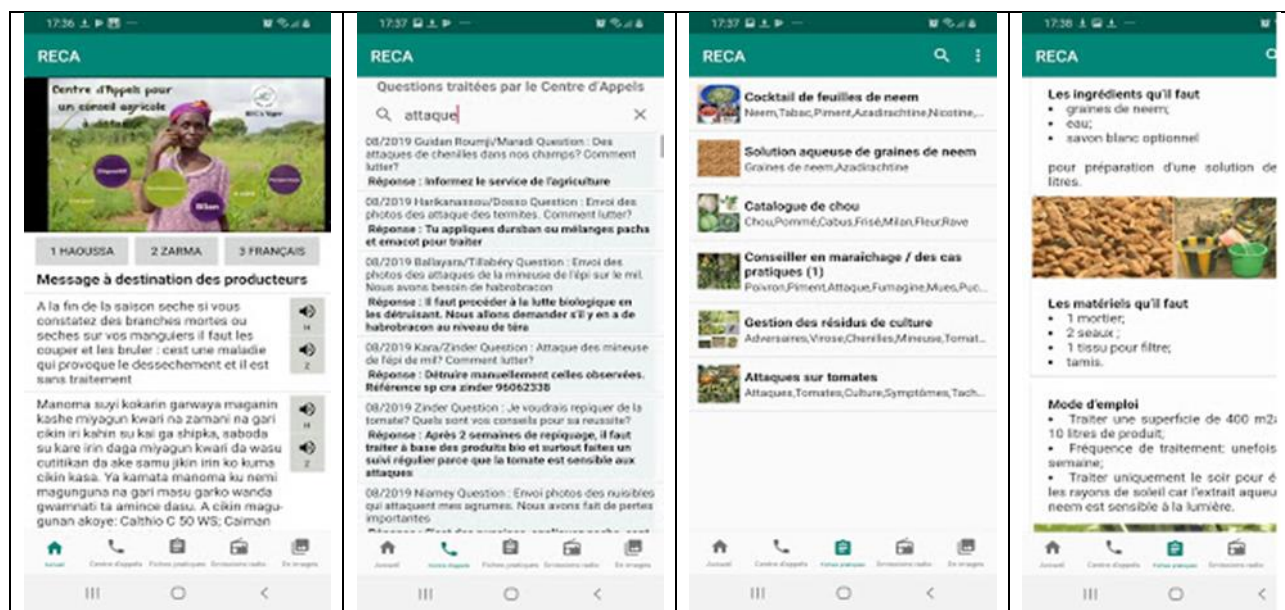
17:36

RECA

Centre d'Appels pour un conseil agricole

1 HAOUSSA
2 ZARMA
3 FRANÇAIS

Message à destination des producteurs

A la fin de la saison seche si vous constatez des branches mortes ou seches sur vos manguiers il faut les couper et les bruler : cest une maladie qui provoque le dessechement et il est sans traitement

Manoma suyi kokarin garwaya maganin kashe miyagun kwari na zamani na gari cikin iri kahin su kai ga shipka, saboda su kare irin daga miyagun kwari da wasu cutitikan da ake samu jikin irin ko kuma cikin kasa. Ya kamata manoma ku nemi magunguna na gari masu garko wanda gwamnati ta amince dasu. A cikin magungunan akoye: Calthio C 50 WS; Caiman

Accueil Centre d'appels Fiches pratiques Emissions radio En images

17:37

RECA

Questions traitées par le Centre d'Appels

attaque

08/2019 Guidan Roumji/Maradi Question : Des attaques de chenilles dans nos champs? Comment lutter?
Réponse : Informez le service de l'agriculture

08/2019 Harikanassou/Dosso Question : Envoi des photos des attaque des termites. Comment lutter?
Réponse : Tu appliques dursban ou mélanges pachs et emacot pour traiter

08/2019 Ballayara/Tillabéry Question : Envoi des photos des attaques de la mineuse de l'épi sur le mil. Nous avons besoin de habrobracon
Réponse : Il faut procéder à la lutte biologique en les détruisant. Nous allons demander s'il y en a de habrobracon au niveau de tère

08/2019 Kara/Zinder Question : Attaque des mineuse de l'épi de mil? Comment lutter?
Réponse : Détruire manuellement celles observées. Référence sp cra zinder 96062338

08/2019 Zinder Question : Je voudrais repiquer de la tomate? Quels sont vos conseils pour sa reussite?
Réponse : Après 2 semaines de repiquage, il faut traiter à base des produits bio et surtout faites un suivi régulier parce que la tomate est sensible aux attaques

08/2019 Niamey Question : Envoi photos des nuisibles qui attaquent mes agrumes. Nous avons fait de pertes importantes

Accueil Centre d'appels Fiches pratiques Emissions radio En images

17:37

RECA

Cocktail de feuilles de neem
Neem,Tabac,Piment,Azadirachtine,Nicotine,...

Solution aqueuse de graines de neem
Graines de neem,Azadirachtine

Catalogue de chou
Chou,Pommé,Cabus,Frisé,Milan,Fleur,Rave

Conseiller en maraichage / des cas pratiques (1)
Poivron,Piment,Attaque,Fumagine,Mues,Puc...

Gestion des résidus de culture
Adversaires,Virose,Chenilles,Mineuse,Tomat...

Attaques sur tomates
Attaques,Tomates,Culture,Symptômes,Tach...

Accueil Centre d'appels Fiches pratiques Emissions radio En images

17:38

RECA

Les ingrédients qu'il faut
• graines de neem;
• eau;
• savon blanc optionnel

pour préparation d'une solution de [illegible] litres.

Les matériels qu'il faut
• 1 mortier;
• 2 seaux ;
• 1 tissu pour filtre;
• tamis.

Mode d'emploi
• Traiter une superficie de 400 m2 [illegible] 10 litres de produit;
• Fréquence de traitement: unefois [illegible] semaine;
• Traiter uniquement le soir pour é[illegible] les rayons de soleil car l'extrait aqueu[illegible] neem est sensible à la lumière.

Accueil Centre d'appels Fiches pratiques Emissions radio